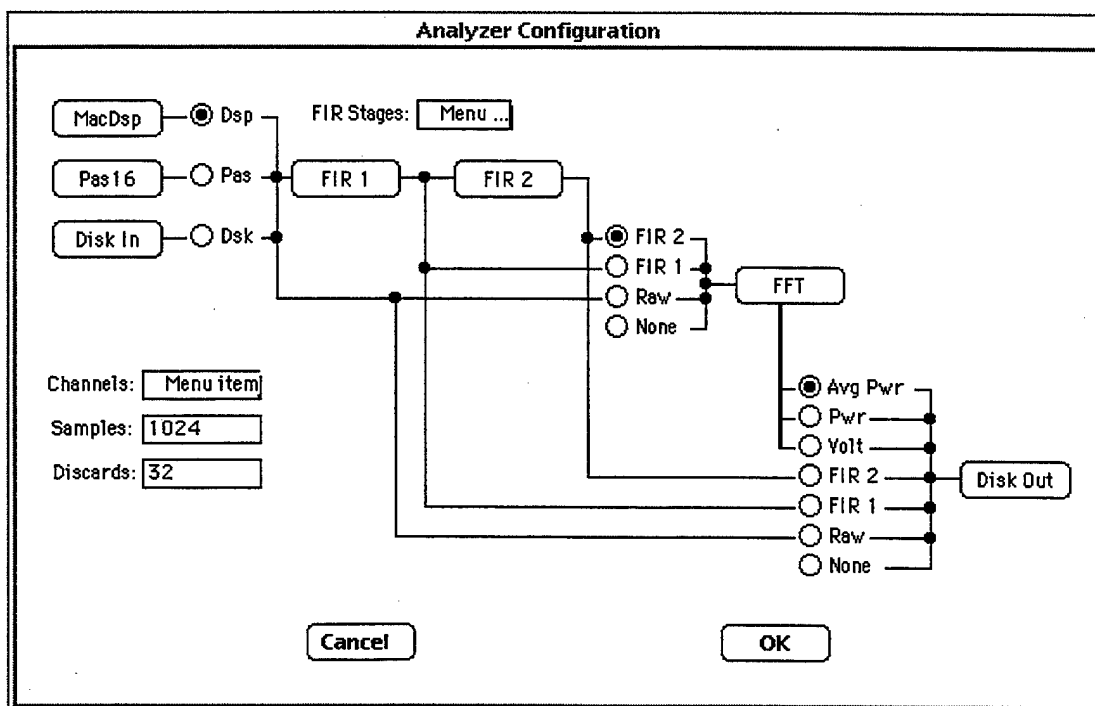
Analyzer Configuration

MacDsp
Dsp
FIR Stages: Menu ...
Pas16
Pas
FIR 1
FIR 2
Disk In
Dsk
FIR 2
FIR 1
Raw
None
FFT

Channels: Menu item
Samples: 1024
Discards: 32

Avg Pwr
Pwr
Volt
FIR 2
FIR 1
Raw
None
Disk Out

Cancel
OK